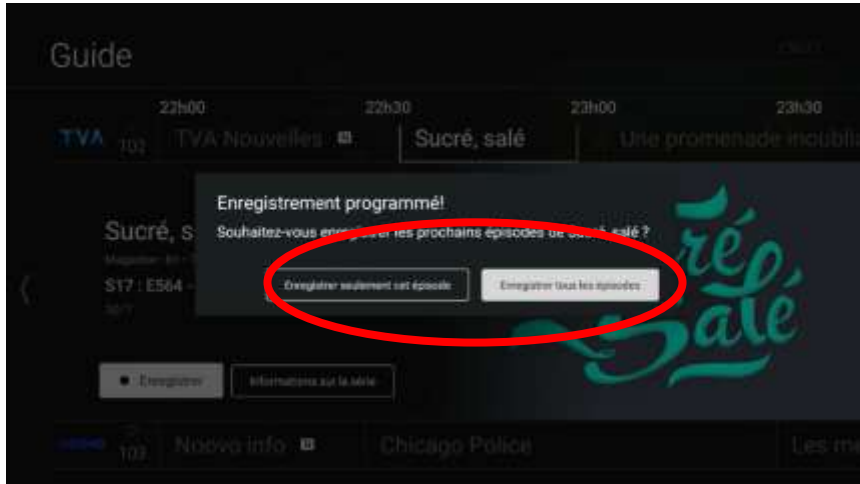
Guide

22h00 22h30 23h00 23h30

TVA 102 TVA Nouvelles Sucré, salé Une promenade inoubli

Enregistrement programmé!

Souhaitez-vous enre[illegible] les prochains épisodes de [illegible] salé ?

Enregistrer seulement cet épisode

Enregistrer tous les épisodes

Sucré, s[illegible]

S17 : E564

Enregistrer

Informations sur la série

103 Noovo info Chicago Police Les m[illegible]